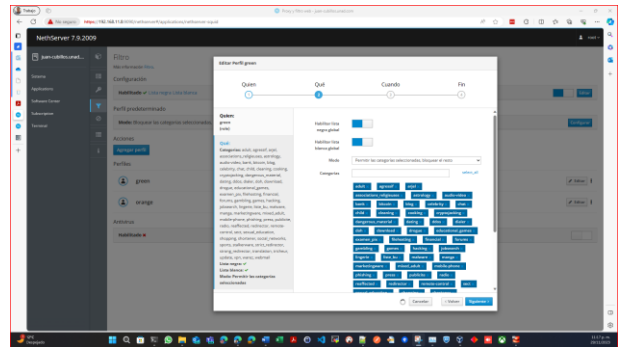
Trabajo

No seguro https://192.168.11.0:9090/cockpit/@localhost/nethserver/index.html#/applications/nethserver-squid

NethServer 7.9.2009

Filtro

Configuración

Perfil predeterminado

Acciones

Agregar perfil

Perfiles

green

orange

Anónimos

Editar Perfil green

Quien

Qué

Cuando

Fin

Quien:
green
(rule)

Qué
Categorías: adult, agressif, arjel, associations_religieuses, astrology, audio-video, bank, bitcoin, blog, celebrity, chat, child, cleaning, cooking, cryptojacking, dangerous_material, dating, ddos, dialer, doh, download, drogue, educational_games, examen_pix, filehosting, financial, forums, gambling, games, hacking, jobsearch, lingerie, liste_bu, malware, manga, marketingware, mixed_adult, mobile-phone, phishing, press, publicite, radio, reaffected, redirector, remote-control, sect, sexual_education, shopping, shortener, social_networks, sports, stalkerware, strict_redirector, strong_redirector, translation, tricheur, update, vpn, warez, webmail
Lista negra: ✓
Lista blanca: ✓
Modo: Permitir las categorías seleccionadas

Habilitar lista negra global

Habilitar lista blanca global

Modo

Permitir las categorías seleccionadas, bloquear el resto

Categorías

adult
agressif
arjel
associations_religieuses
astrology
audio-video
bank
bitcoin
blog
celebrity
chat
child
cleaning
cooking
cryptojacking
dangerous_material
dating
ddos
dialer
doh
download
drogue
educational_games
examen_pix
filehosting
financial
forums
gambling
games
hacking
jobsearch
lingerie
liste_bu
malware
manga
marketingware
mixed_adult
mobile-phone
phishing
press
publicite
radio
reaffected
redirector
remote-control
sect

Cancelar
< Volver
Siguiente >

Sistema
Applications
Software Center
Subscription
Terminal

Filtro

Editar

Configurar

Editar

Editar

28°C
Mayorm. soleado

10:17 p. m.
20/11/2023